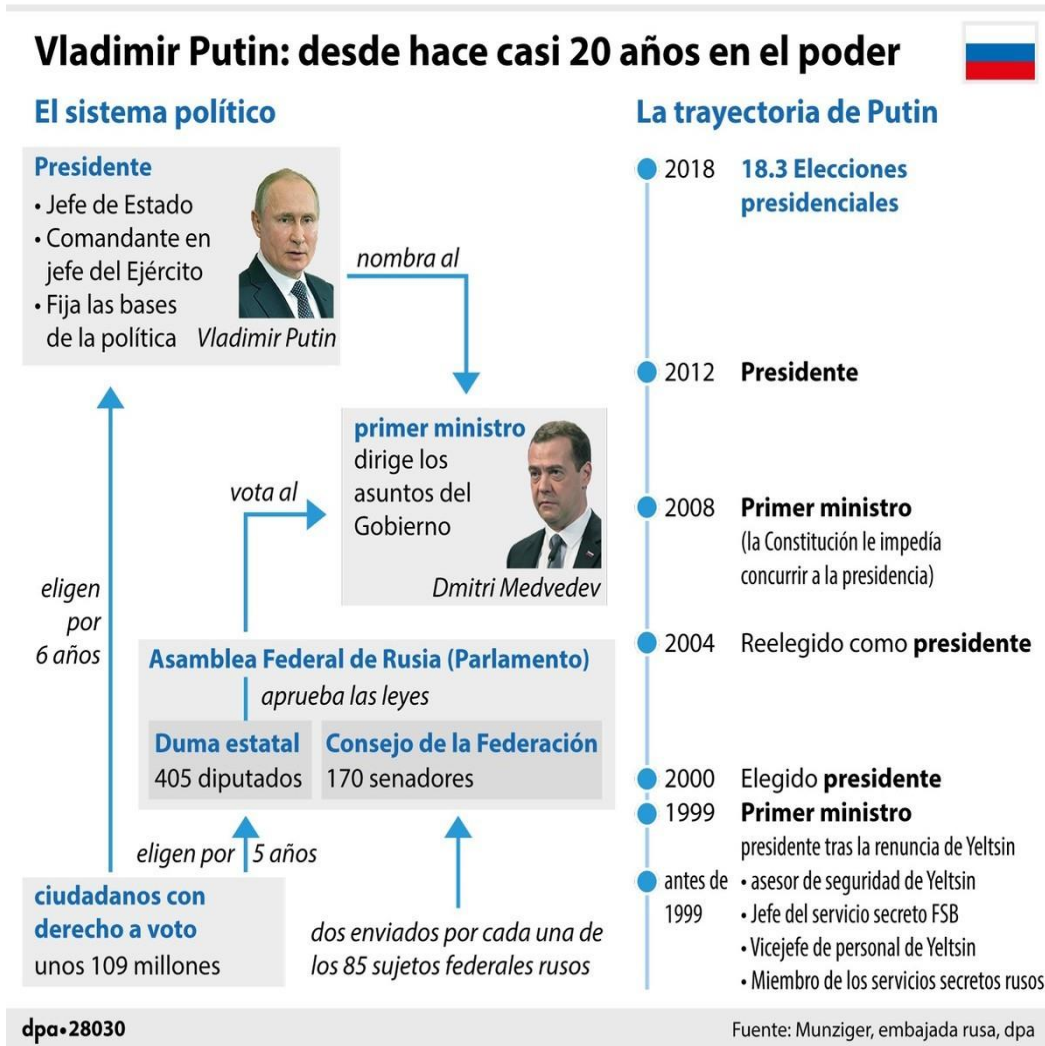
Vladimir Putin: desde hace casi 20 años en el poder

El sistema político

Presidente
• Jefe de Estado
• Comandante en jefe del Ejército
• Fija las bases de la política

Vladimir Putin

nombra al

primer ministro
dirige los asuntos del Gobierno

Dmitri Medvedev

vota al

eligen por 6 años

Asamblea Federal de Rusia (Parlamento)
aprueba las leyes

Duma estatal
405 diputados

Consejo de la Federación
170 senadores

eligen por 5 años

ciudadanos con derecho a voto
unos 109 millones

dos enviados por cada una de los 85 sujetos federales rusos

La trayectoria de Putin

2018 18.3 Elecciones presidenciales

2012 Presidente

2008 Primer ministro
(la Constitución le impedía concurrir a la presidencia)

2004 Reelegido como presidente

2000 Elegido presidente

1999 Primer ministro
presidente tras la renuncia de Yeltsin

antes de 1999
• asesor de seguridad de Yeltsin
• Jefe del servicio secreto FSB
• Vicejefe de personal de Yeltsin
• Miembro de los servicios secretos rusos

dpa•28030

Fuente: Munziger, embajada rusa, dpa